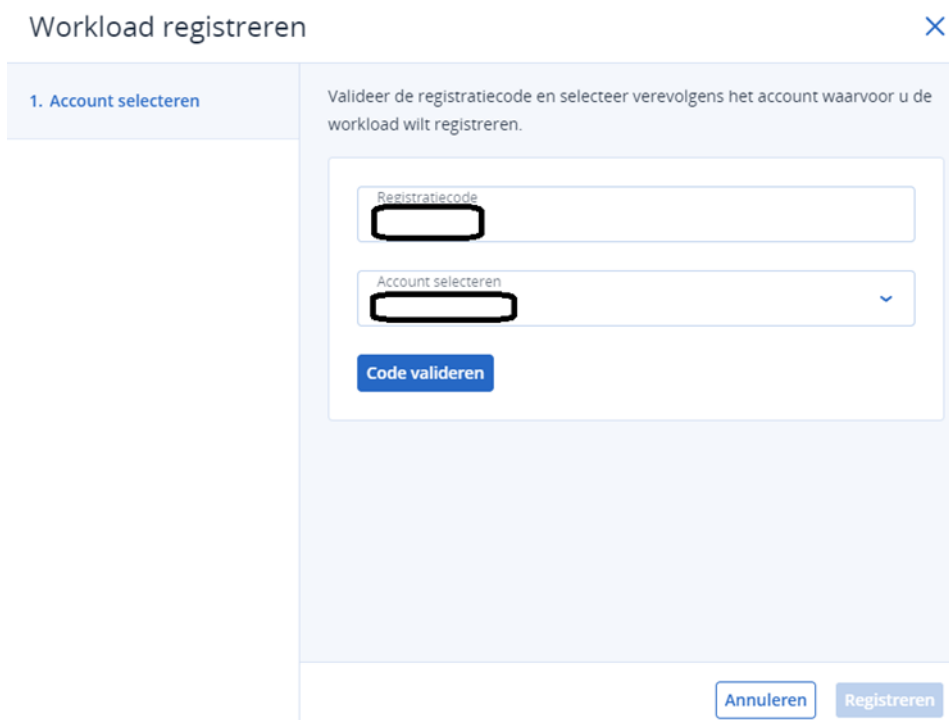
Workload registreren

×

1. Account selecteren

Valideer de registratiecode en selecteer verevolgens het account waarvoor u de workload wilt registreren.

Registratiecode

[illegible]

Account selecteren

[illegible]

Code valideren

Annuleren

Registreren